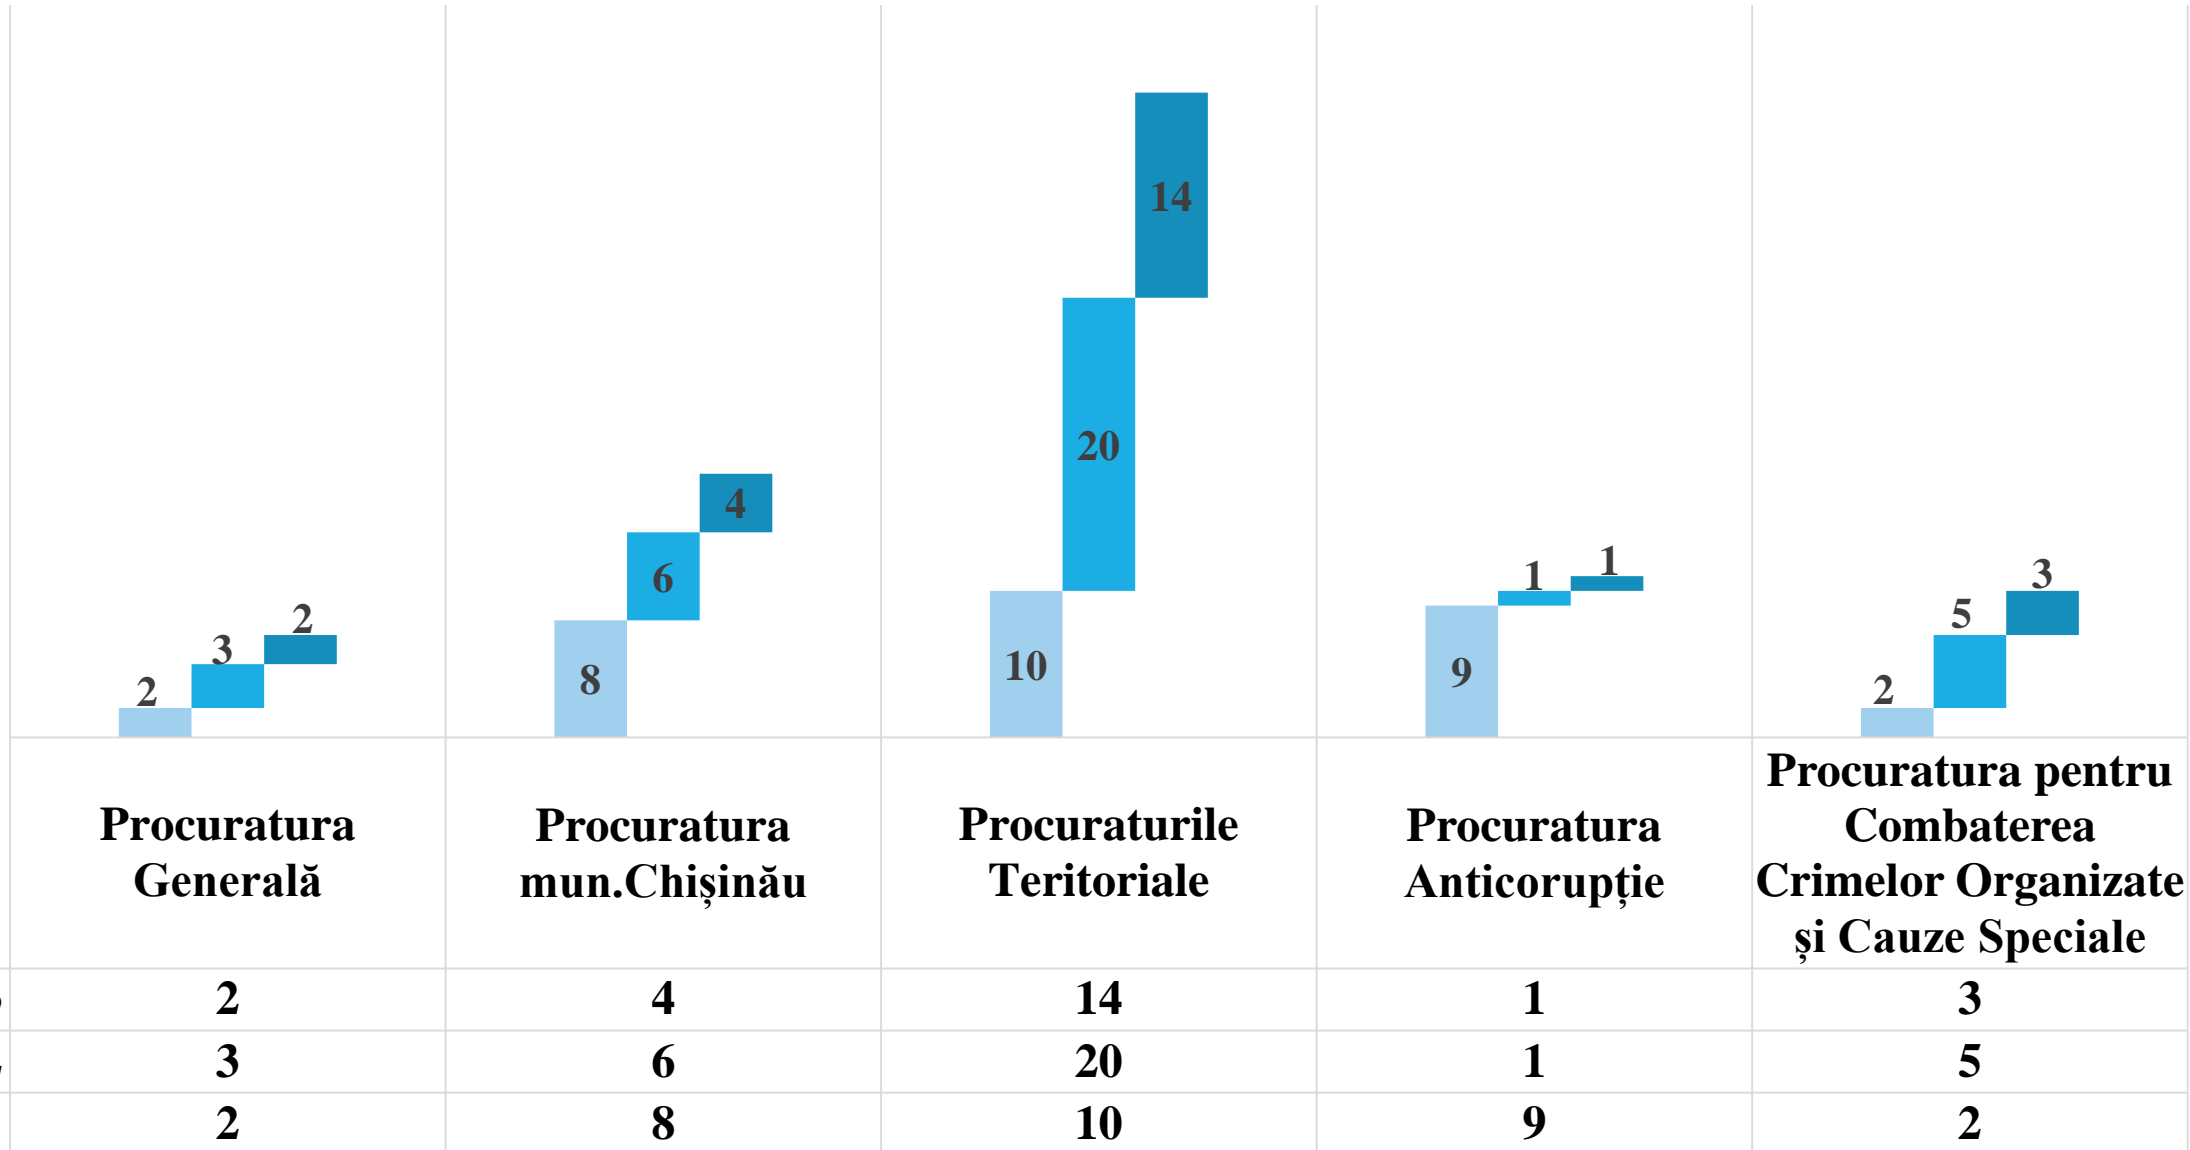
2 3 2

8 6 4

10 20 14

9 1 1

2 5 3

| Procuratura Generală | Procuratura mun.Chișinău | Procuraturile Teritoriale | Procuratura Anticorupție | Procuratura pentru Combaterea Crimelor Organizate și Cauze Speciale |
|---|---|---|---|---|
| 2 | 4 | 14 | 1 | 3 |
| 3 | 6 | 20 | 1 | 5 |
| 2 | 8 | 10 | 9 | 2 |